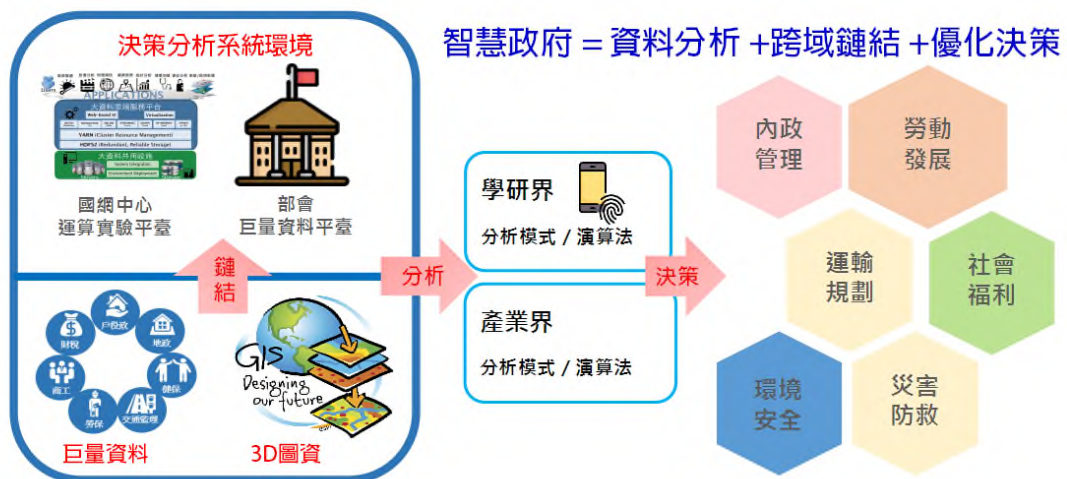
決策分析系統環境

智慧政府 = 資料分析 +跨域鏈結 +優化決策

APPLICATIONS

大數據雲端服務平台

YARN (Cluster Resource Management)

HDFS2 (Redundant, Reliable Storage)

大數據共用設施

國網中心
運算實驗平臺

部會
巨量資料平臺

鏈結

分析

學研界
分析模式 / 演算法

決策

產業界
分析模式 / 演算法

內政管理

勞動發展

運輸規劃

社會福利

環境安全

災害防救

戶役政

財稅

地政

商工

健保

勞保

交通監理

GIS Designing our future

巨量資料

3D圖資